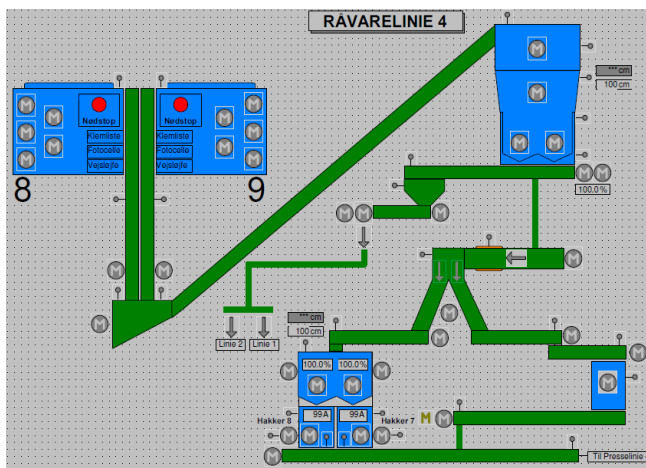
RÅVARELINIE 4

Nødstop
Klemliste
Fotocelle
Vejeløfe

Nødstop
Klemliste
Fotocelle
Vejeløfe

8
9

*** cm
100 cm

100.0 %

Linie 2
Linie 1

*** cm
100 cm

100.0%
100.0%

Hakker 8
99A
99A
Hakker 7

Til Presselinie